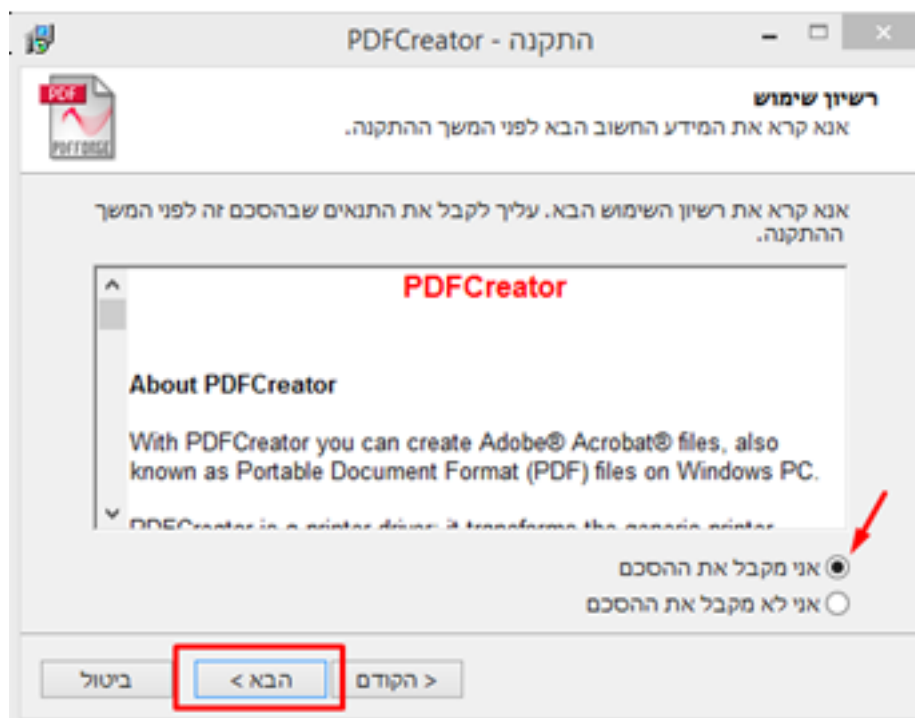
התקנה - PDFCreator

רשיון שימוש
אנא קרא את המידע החשוב הבא לפני המשך ההתקנה.

PDF
PDFFORGE

אנא קרא את רשיון השימוש הבא. עליך לקבל את התנאים שבהסכם זה לפני המשך ההתקנה.

PDFCreator

About PDFCreator

With PDFCreator you can create Adobe® Acrobat® files, also known as Portable Document Format (PDF) files on Windows PC.

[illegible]

אני מקבל את ההסכם
אני לא מקבל את ההסכם

< הקודם
הבא >
ביטול